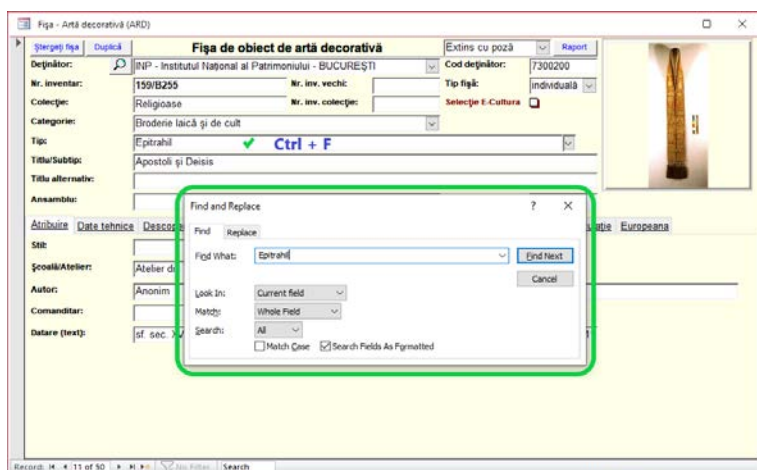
Fişa - Artă decorativă (ARD)

Ştergeţi fişa | Duplică

Fişa de obiect de artă decorativă

Extins cu poză | Raport

Deţinător: INP - Institutul Naţional al Patrimoniului - BUCUREŞTI

Cod deţinător: 7300200

Nr. inventar: 159/B255

Nr. inv. vechi:

Tip fişă: individuală

Colecţie: Religioase

Nr. inv. colecţie:

Selecţie E-Cultura

Categorie: Broderie laică şi de cult

Tip: Epitrahil

Ctrl + F

Titlu/Subtip: Apostoli şi Deisis

Titlu alternativ:

Ansamblu:

Atribuire | Date tehnice | Descri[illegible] | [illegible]aţie | Europeana

Stil:

Şcoală/Atelier: Atelier d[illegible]

Autor: Anonim

Comanditar:

Datare (text): sf. sec. X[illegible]

Find and Replace

?

Find | Replace

Find What: Epitrahil

Find Next

Cancel

Look In: Current field

Match: Whole Field

Search: All

Match Case

Search Fields As Formatted

Record: 11 of 50 | No Filter | Search